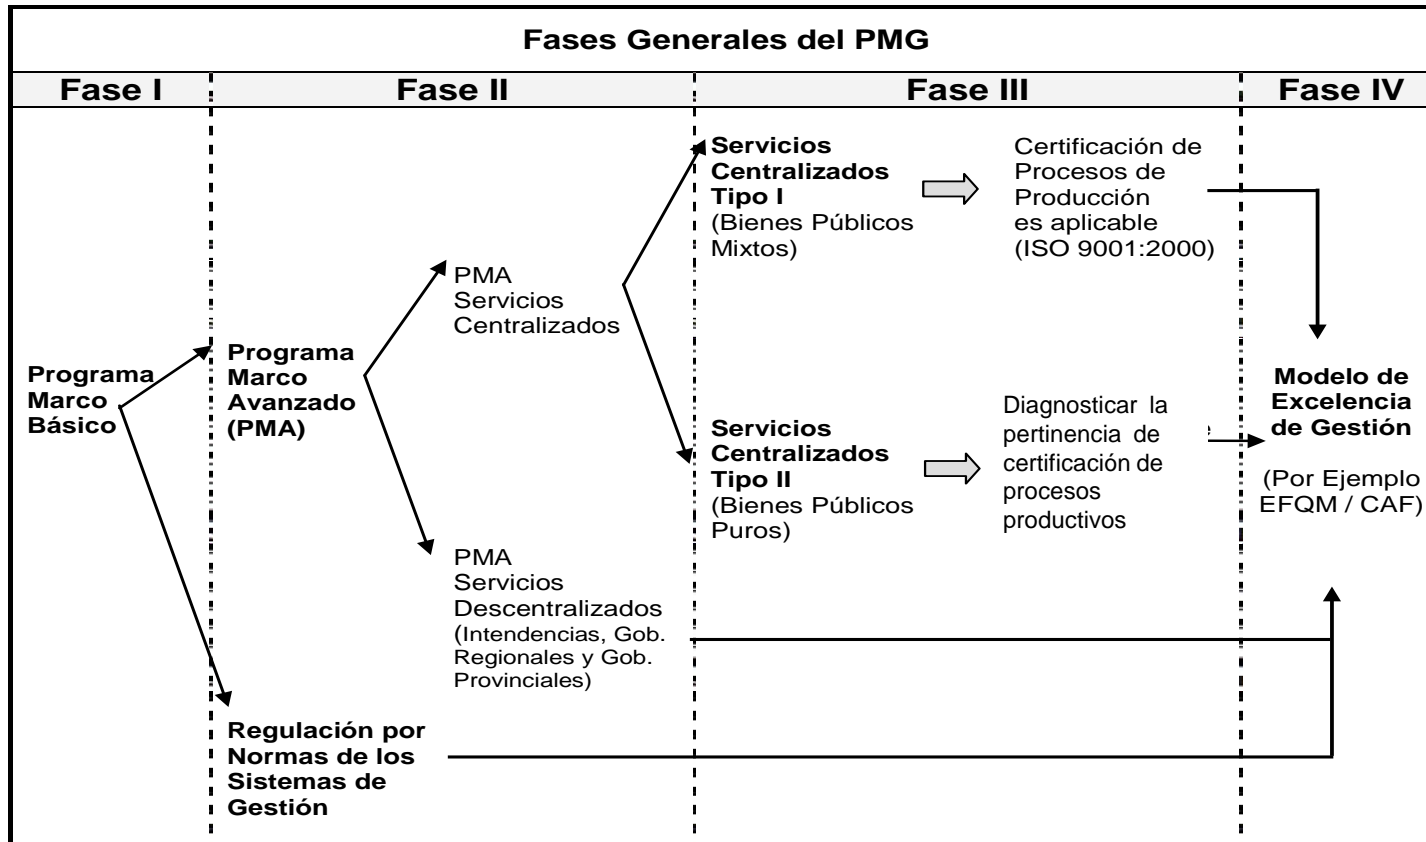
Fases Generales del PMG

Fase I

Fase II

Fase III

Fase IV

Programa Marco Básico

Programa Marco Avanzado (PMA)

PMA Servicios Centralizados

Servicios Centralizados Tipo I (Bienes Públicos Mixtos)

Certificación de Procesos de Producción es aplicable (ISO 9001:2000)

Servicios Centralizados Tipo II (Bienes Públicos Puros)

Diagnosticar la pertinencia de certificación de procesos productivos

Modelo de Excelencia de Gestión

(Por Ejemplo EFQM / CAF)

PMA Servicios Descentralizados (Intendencias, Gob. Regionales y Gob. Provinciales)

Regulación por Normas de los Sistemas de Gestión